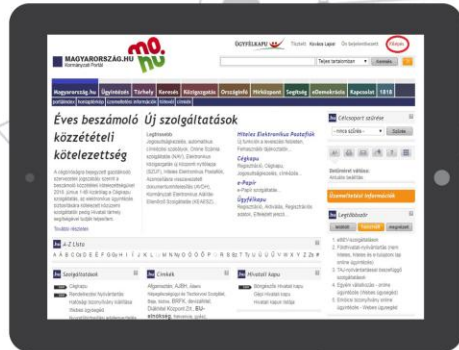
MAGYARORSZÁG.HU
Kormányzati Portál
mo.hu
ÜGYFÉLKAPU
Tisztelt Kovács Lajos!
Kilépés
Teljes tartalomban
Keresés
Magyarország.hu
Ügyintézés
Tüchely
Keresés
Közigazgatás
Országinfó
Hírközpont
Segítség
eDemokrácia
Kapcsolat
1818
Éves beszámoló közzétételi kötelezettség
Új szolgáltatások
Hiteles Elektronikus Postafiók
Cégkapu
e-Papír
Ügyfélkapu
Célcsoport szerint
Ügyfél
Ügyintéző
Legfrissebb információk
A-Z Lista
A B C D E F G H I J K L M N O P R S T U V Z
Szolgáltatások
Ügyfélkapu
Címkék
Hivatali kapu
Legolvasott